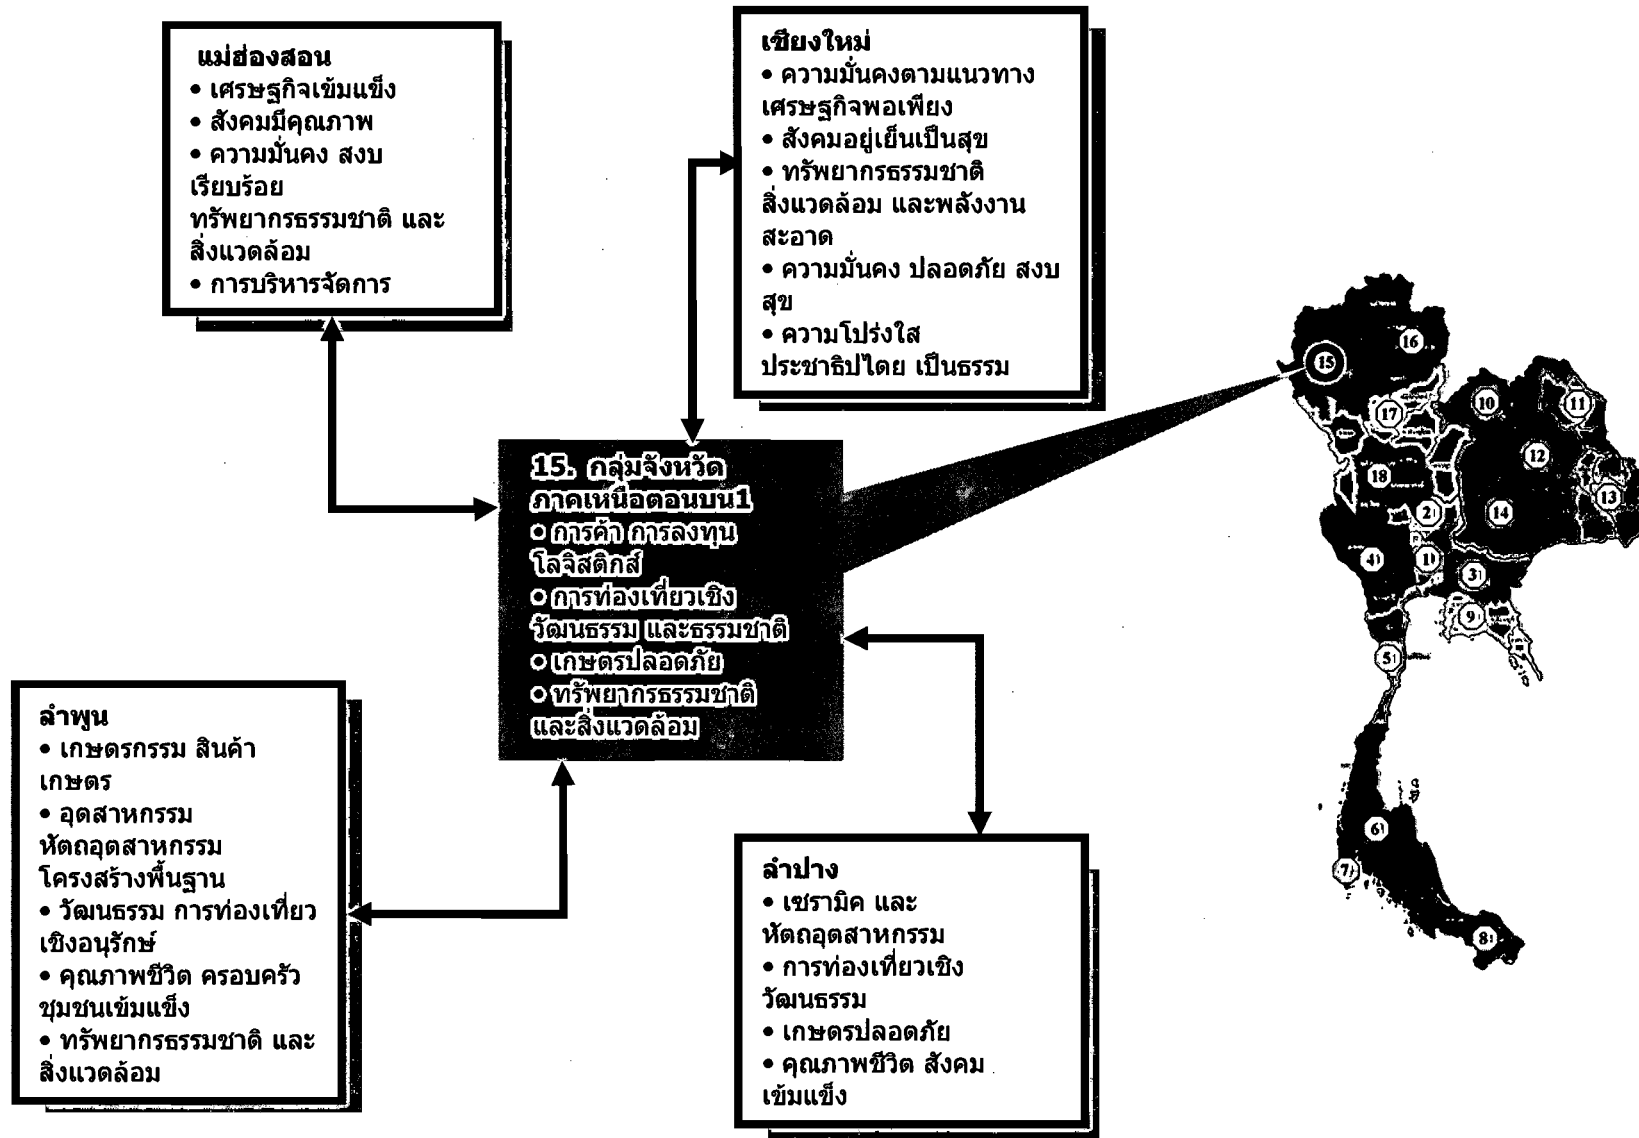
แม่ฮ่องสอน
• เศรษฐกิจเข้มแข็ง
• สังคมมีคุณภาพ
• ความมั่นคง สงบ เรียบร้อย ทรัพยากรธรรมชาติ และ สิ่งแวดล้อม
• การบริหารจัดการ

เชียงใหม่
• ความมั่นคงตามแนวทาง เศรษฐกิจพอเพียง
• สังคมอยู่เย็นเป็นสุข
• ทรัพยากรธรรมชาติ สิ่งแวดล้อม และพลังงาน สะอาด
• ความมั่นคง ปลอดภัย สงบ สุข
• ความโปร่งใส ประชาธิปไตย เป็นธรรม

15. กลุ่มจังหวัด ภาคเหนือตอนบน1
• การค้า การลงทุน โลจิสติกส์
• การท่องเที่ยวเชิง วัฒนธรรม และธรรมชาติ
• เกษตรปลอดภัย
• ทรัพยากรธรรมชาติ และสิ่งแวดล้อม

ลำพูน
• เกษตรกรรม สินค้า เกษตร
• อุตสาหกรรม หัตถอุตสาหกรรม โครงสร้างพื้นฐาน
• วัฒนธรรม การท่องเที่ยว เชิงอนุรักษ์
• คุณภาพชีวิต ครอบครัว ชุมชนเข้มแข็ง
• ทรัพยากรธรรมชาติ และ สิ่งแวดล้อม

ลำปาง
• เซรามิค และ หัตถอุตสาหกรรม
• การท่องเที่ยวเชิง วัฒนธรรม
• เกษตรปลอดภัย
• คุณภาพชีวิต สังคม เข้มแข็ง

15
16
17
10
11
12
18
13
2
14
4
1
3
9
5
6
7
8